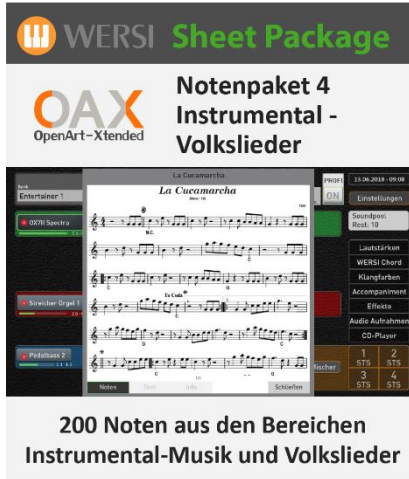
WERSI Sheet Package

OAX OpenArt-Xtended

Notenpaket 4 Instrumental - Volkslieder

La Cucamarcha

La Cucamarcha

To Coda

Noten
Text
Info
Schließen

Entertainer 1
OX7II Spectra
Streicher Orgel 1
Pedalbass 2

PROFI
ON
13.06.2018 - 09:08
Einstellungen
Soundpool Rost. 10
Lautstärken
WERSI Chord
Klangfarben
Accompaniment
Effekte
Audio Aufnahmen
CD-Player
Mischer
1 STS
2 STS
3 STS
4 STS

200 Noten aus den Bereichen Instrumental-Musik und Volkslieder